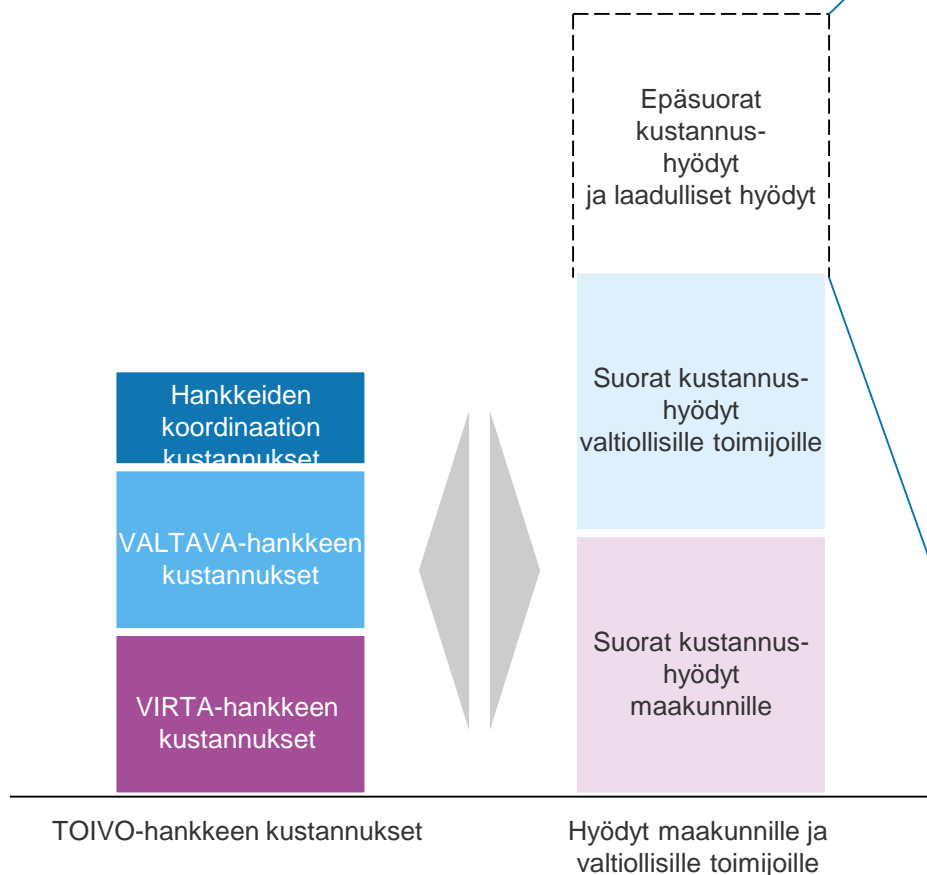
Epäsuorat kustannushyödyt ja laadulliset hyödyt

Hankkeiden koordinaation kustannukset

Suorat kustannushyödyt valtiollisille toimijoille

VALTAVA-hankkeen kustannukset

Suorat kustannushyödyt maakunnille

VIRTA-hankkeen kustannukset

TOIVO-hankkeen kustannukset

Hyödyt maakunnille ja valtiollisille toimijoille